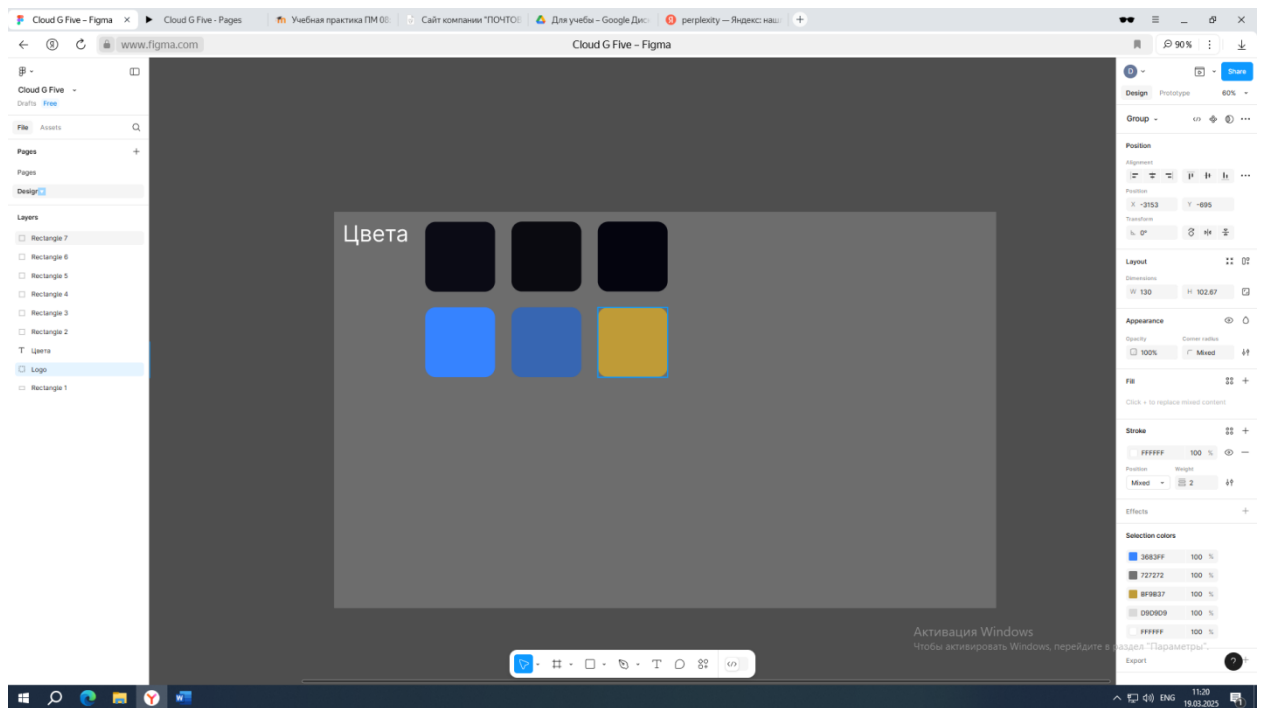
Cloud G Five – Figma × Cloud G Five - Pages Учебная практика ПМ 08 Сайт компании "ПОЧТОВ Для учебы – Google Дис perplexity — Яндекс наш +

www.figma.com Cloud G Five – Figma 90 %

Cloud G Five
Drafts Free

File Assets

Pages +

Pages

Design

Layers

Rectangle 7
Rectangle 6
Rectangle 5
Rectangle 4
Rectangle 3
Rectangle 2
Цвета
Logo
Rectangle 1

Цвета

D Share

Design Prototype 60%

Group

Position

Alignment

Position
X -3153 Y -695

Transform
0°

Layout

Dimensions
W 130 H 102.67

Appearance

Opacity Corner radius
100% Mixed

Fill

Click + to replace mixed content

Stroke

FFFFFF 100 %

Position Weight
Mixed 2

Effects

Selection colors

3683FF 100 %
727272 100 %
BF9B37 100 %
D9D9D9 100 %
FFFFFF 100 %

Export

Активация Windows
Чтобы активировать Windows, перейдите в раздел "Параметры".

ENG 11:20 19.03.2025